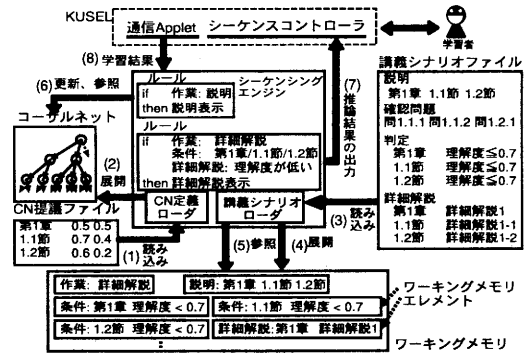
KUSEL

通信Applet

シーケンスコントローラ

学習者

(8) 学習結果

(6) 更新、参照

ルール

if 作業: 説明
then 説明表示

シーケンシング
エンジン

ルール

if 作業: 詳細解説
条件: 第1章/1.1節/1.2節
詳細解説: 理解度が低い
then 詳細解説表示

(7) 推論結果の出力

講義シナリオファイル

説明
第1章 1.1節 1.2節

確認問題
問1.1.1 問1.1.2 問1.2.1

判定
第1章 理解度≦0.7
1.1節 理解度≦0.7
1.2節 理解度≦0.7

詳細解説
第1章 詳細解説1
1.1節 詳細解説1-1
1.2節 詳細解説1-2

コーザルネット

(2) 展開

CN提議ファイル

| 第1章 | 0.5 | 0.5 |
|---|---|---|
| 1.1節 | 0.7 | 0.4 |
| 1.2節 | 0.6 | 0.2 |

(1) 読み込み

CN定義ローダ

講義シナリオローダ

(3) 読み込み

(5) 参照

(4) 展開

作業: 詳細解説

説明: 第1章 1.1節 1.2節

条件: 第1章 理解度 < 0.7

条件: 1.1節 理解度 < 0.7

条件: 1.2節 理解度 < 0.7

詳細解説: 第1章 詳細解説1

ワーキングメモリエレメント

ワーキングメモリ